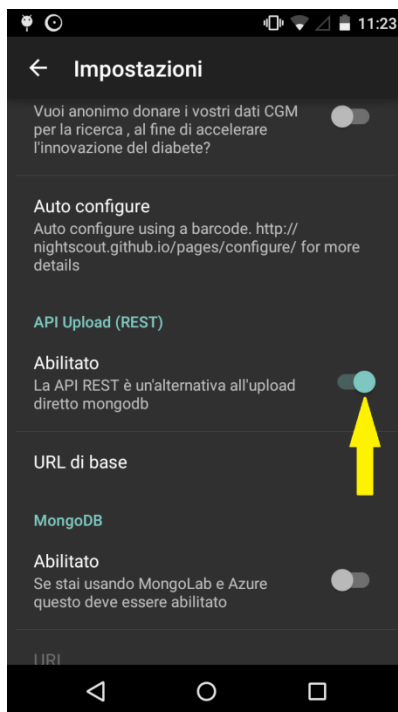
11:23

Impostazioni

Vuoi anonimo donare i vostri dati CGM per la ricerca , al fine di accelerare l'innovazione del diabete?

Auto configure
Auto configure using a barcode. http://nightscout.github.io/pages/configure/ for more details

API Upload (REST)

Abilitato
La API REST è un'alternativa all'upload diretto mongodb

URL di base

MongoDB

Abilitato
Se stai usando MongoLab e Azure questo deve essere abilitato

URI